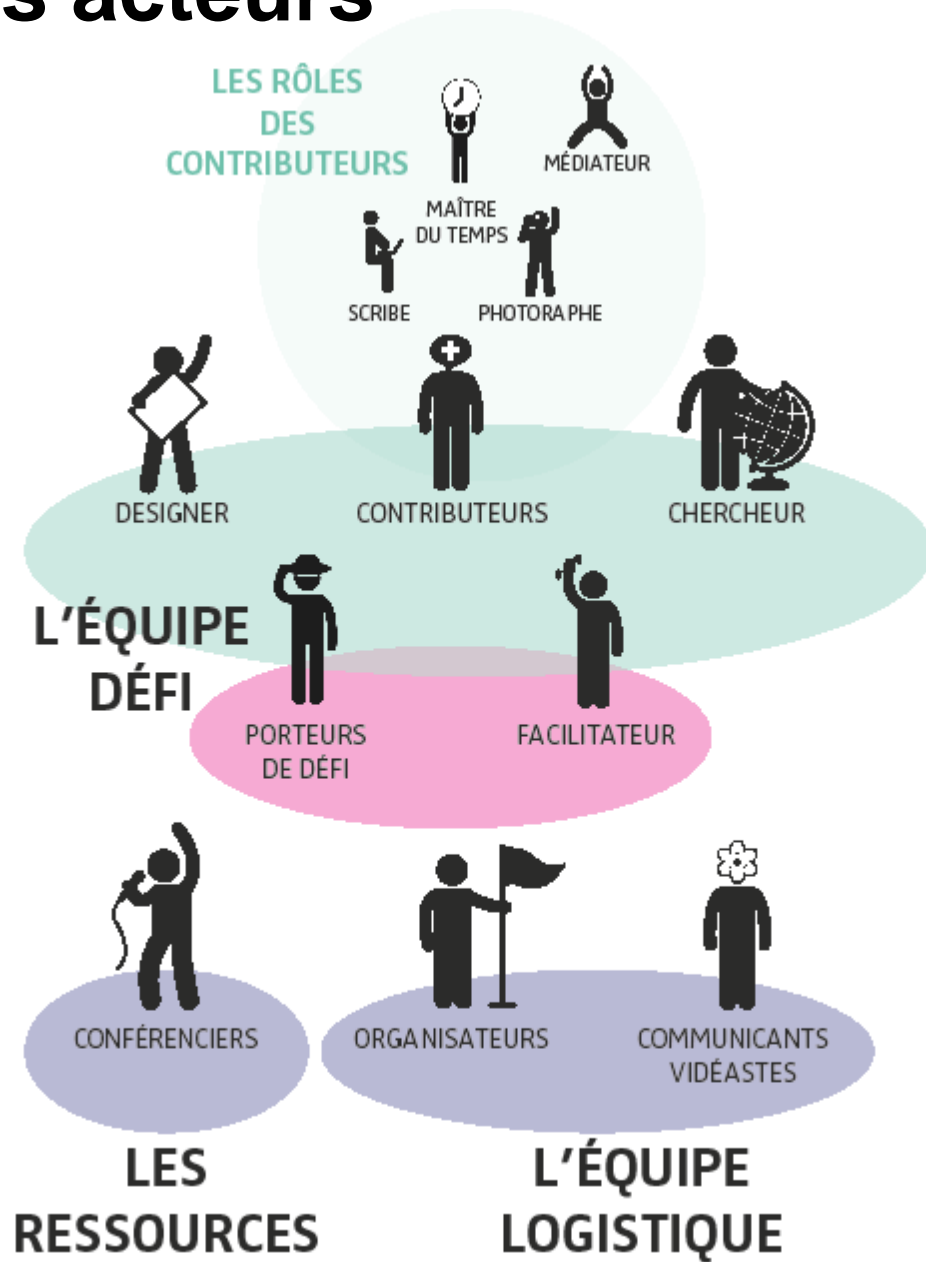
s acteurs

LES RÔLES DES CONTRIBUTEURS

MAÎTRE DU TEMPS

MÉDIATEUR

SCRIBE

PHOTORAPHE

DESIGNER

CONTRIBUTEURS

CHERCHEUR

L'ÉQUIPE DÉFI

PORTEURS DE DÉFI

FACILITATEUR

CONFÉRENCIERS

ORGANISATEURS

COMMUNICANTS VIDÉASTES

LES RESSOURCES

L'ÉQUIPE LOGISTIQUE